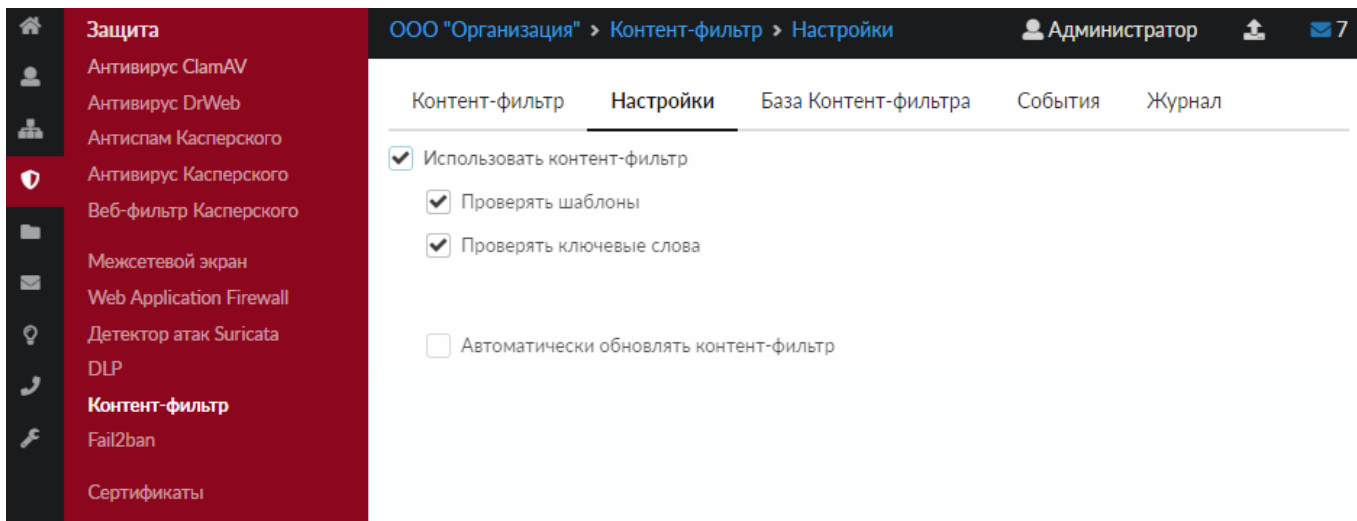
Защита
Антивирус ClamAV
Антивирус DrWeb
Антиспам Касперского
Антивирус Касперского
Веб-фильтр Касперского

Межсетевой экран
Web Application Firewall
Детектор атак Suricata
DLP
Контент-фильтр
Fail2ban

Сертификаты

ООО "Организация" > Контент-фильтр > Настройки

Администратор 7

Контент-фильтр Настройки База Контент-фильтра События Журнал

Использовать контент-фильтр

Проверять шаблоны

Проверять ключевые слова

Автоматически обновлять контент-фильтр